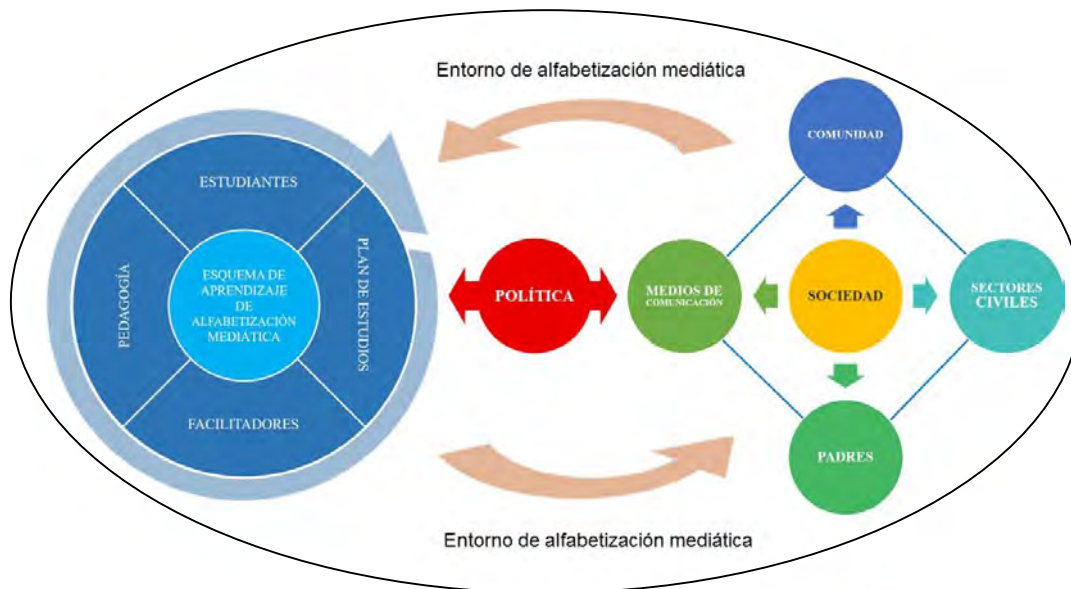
Entorno de alfabetización mediática

ESTUDIANTES

PEDAGOGÍA

ESQUEMA DE APRENDIZAJE DE ALFABETIZACIÓN MEDIÁTICA

PLAN DE ESTUDIOS

FACILITADORES

POLÍTICA

MEDIOS DE COMUNICACIÓN

COMUNIDAD

SOCIEDAD

SECTORES CIVILES

PADRES

Entorno de alfabetización mediática